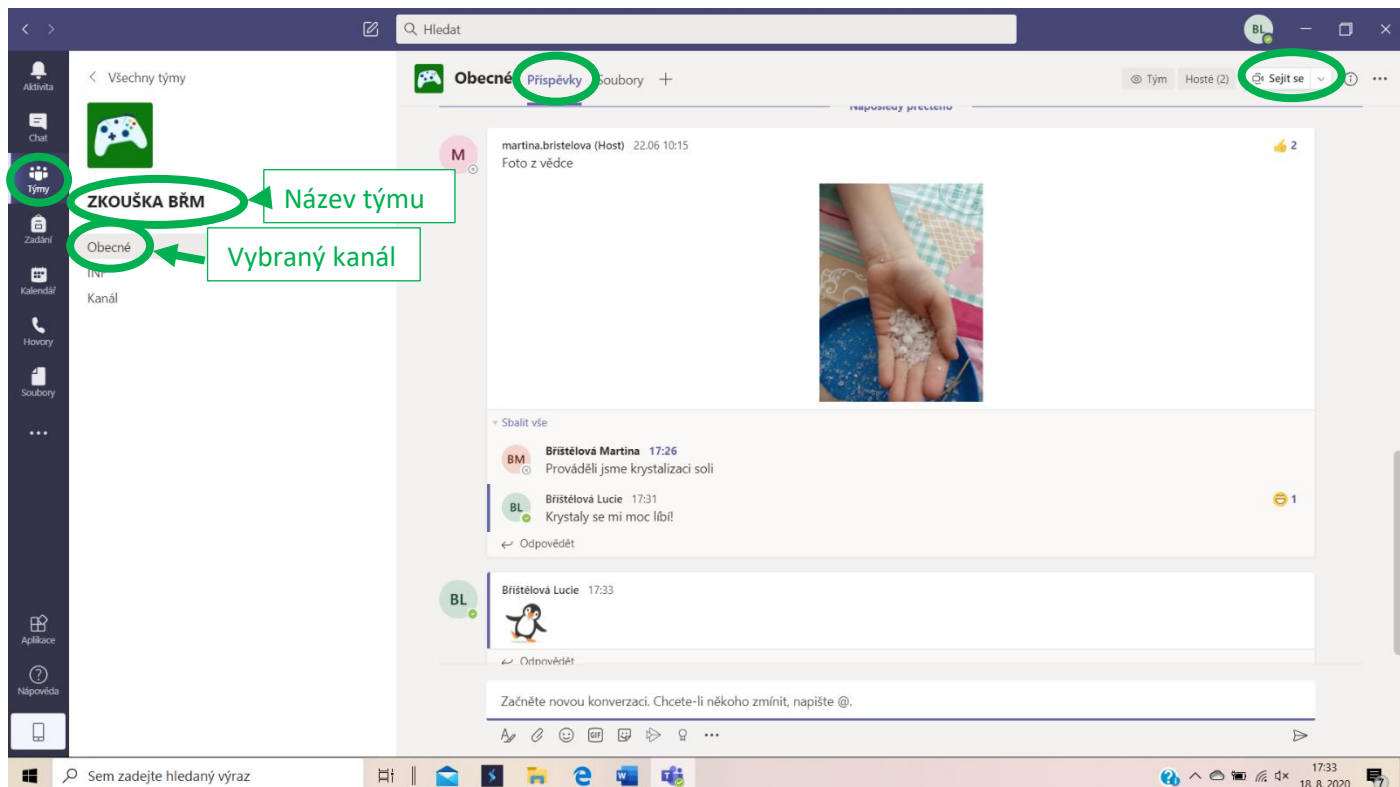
Hledat

BL

Aktivita

Chat

Týmy

Zadání

Kalendář

Hovory

Soubory

...

Aplikace

Nápověda

Všechny týmy

ZKOUŠKA BŘM

Název týmu

Obecné

INF

Kanál

Vybraný kanál

Obecné Příspěvky Soubory +

Tým Hosté (2) Sejít se

Naposledy přečteno

M

martina.bristelova (Host) 22.06 10:15

Foto z vědce

2

Sbalit vše

BM

Břištělová Martina 17:26

Prováděli jsme krystalizaci soli

BL

Břištělová Lucie 17:31

Krystaly se mi moc líbí!

1

Odpovědět

BL

Břištělová Lucie 17:33

Odpovědět

Začněte novou konverzaci. Chcete-li někoho zmínit, napište @.

Sem zadejte hledaný výraz

17:33
18. 8. 2020